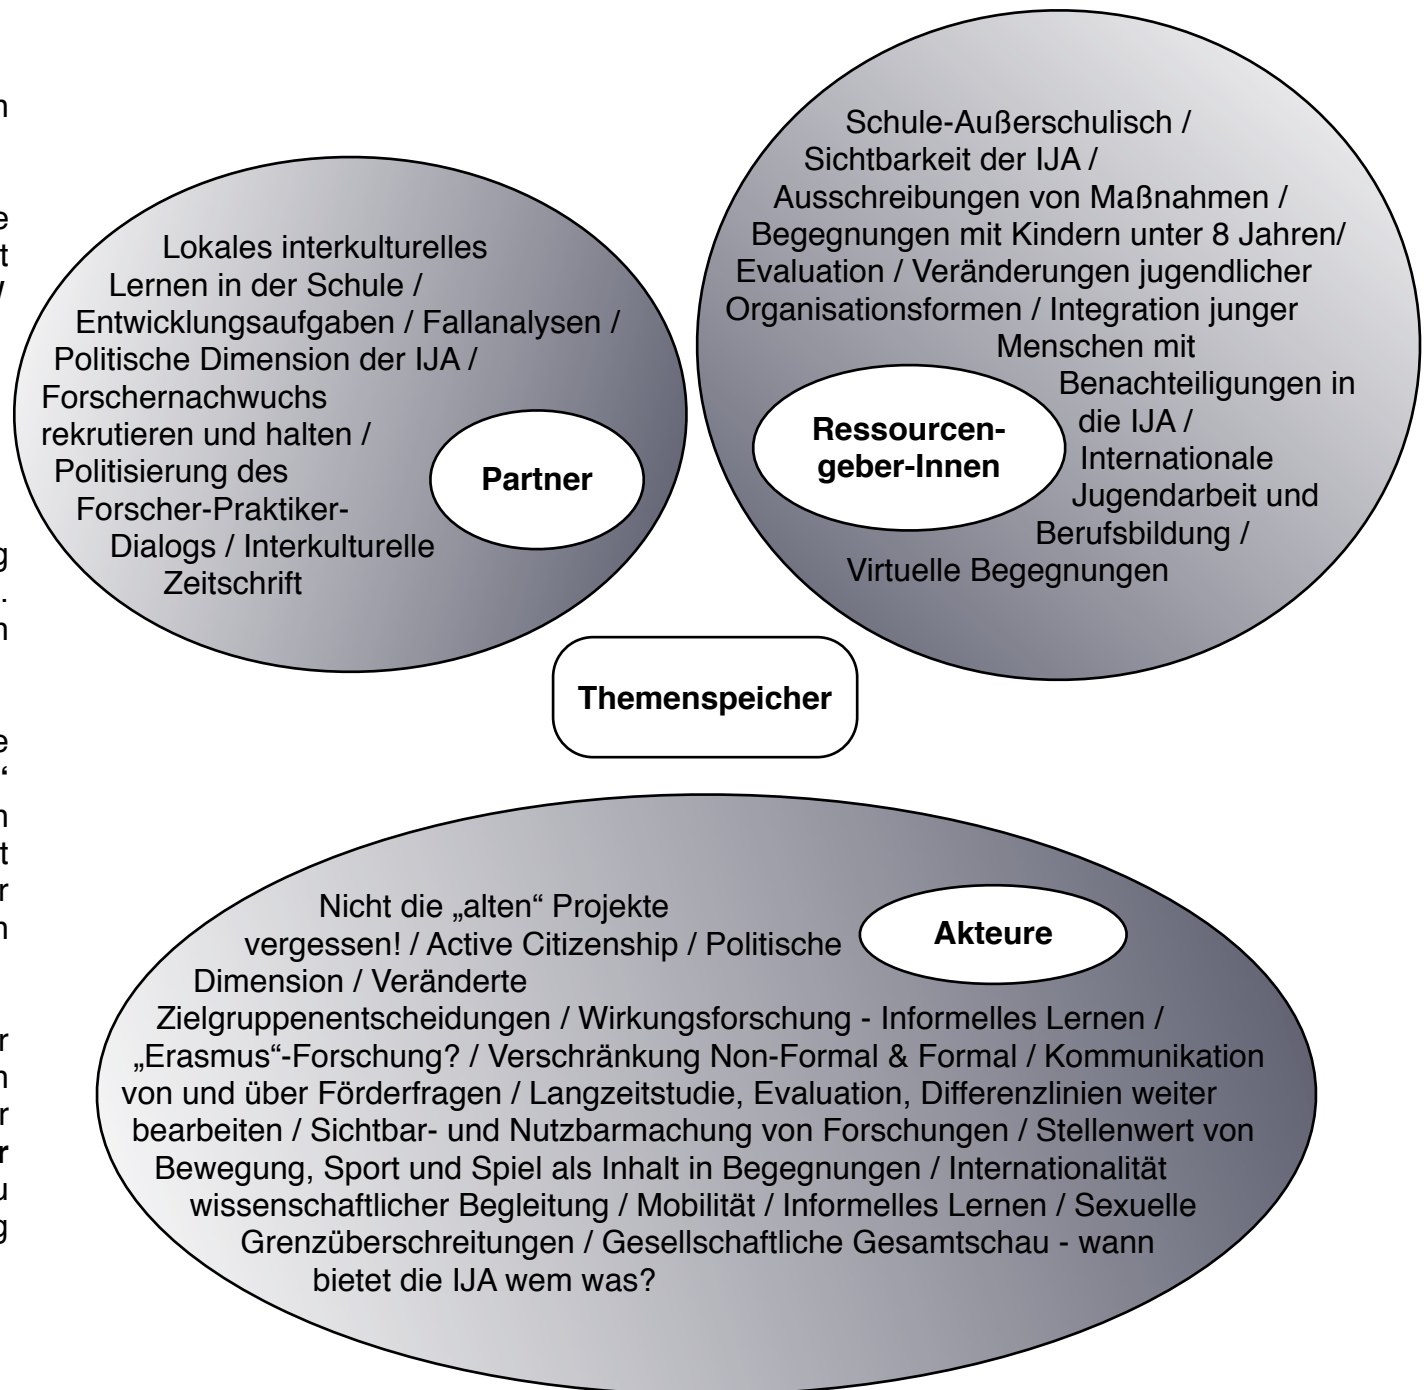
Lokales interkulturelles Lernen in der Schule / Entwicklungsaufgaben / Fallanalysen / Politische Dimension der IJA / Forschernachwuchs rekrutieren und halten / Politisierung des Forscher-Praktiker-Dialogs / Interkulturelle Zeitschrift

Partner

Schule-Außerschulisch / Sichtbarkeit der IJA / Ausschreibungen von Maßnahmen / Begegnungen mit Kindern unter 8 Jahren/ Evaluation / Veränderungen jugendlicher Organisationsformen / Integration junger Menschen mit Benachteiligungen in die IJA / Internationale Jugendarbeit und Berufsbildung / Virtuelle Begegnungen

Ressourcen-geber-Innen

Themenspeicher

Nicht die „alten“ Projekte vergessen! / Active Citizenship / Politische Dimension / Veränderte Zielgruppenentscheidungen / Wirkungsforschung - Informelles Lernen / „Erasmus“-Forschung? / Verschränkung Non-Formal & Formal / Kommunikation von und über Förderfragen / Langzeitstudie, Evaluation, Differenzlinien weiter bearbeiten / Sichtbar- und Nutzbarmachung von Forschungen / Stellenwert von Bewegung, Sport und Spiel als Inhalt in Begegnungen / Internationalität wissenschaftlicher Begleitung / Mobilität / Informelles Lernen / Sexuelle Grenzüberschreitungen / Gesellschaftliche Gesamtschau - wann bietet die IJA wem was?

Akteure